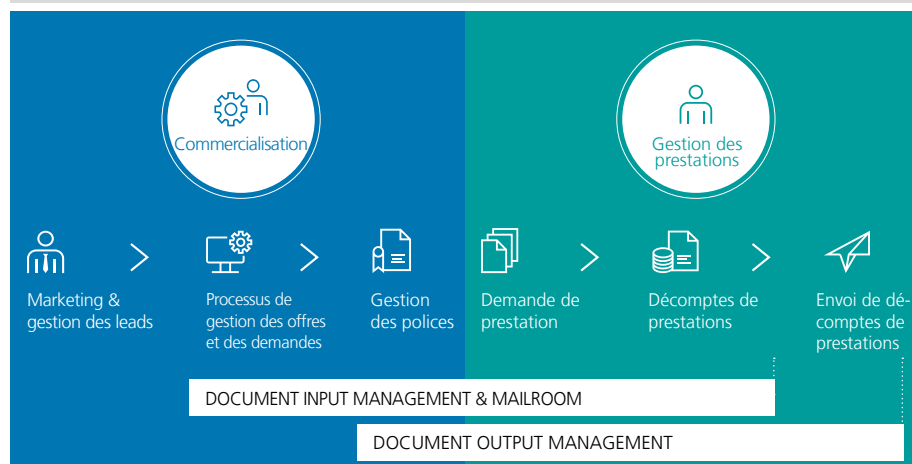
Commercialisation

Gestion des prestations

Marketing & gestion des leads

Processus de gestion des offres et des demandes

Gestion des polices

Demande de prestation

Décomptes de prestations

Envoi de décomptes de prestations

DOCUMENT INPUT MANAGEMENT & MAILROOM

DOCUMENT OUTPUT MANAGEMENT